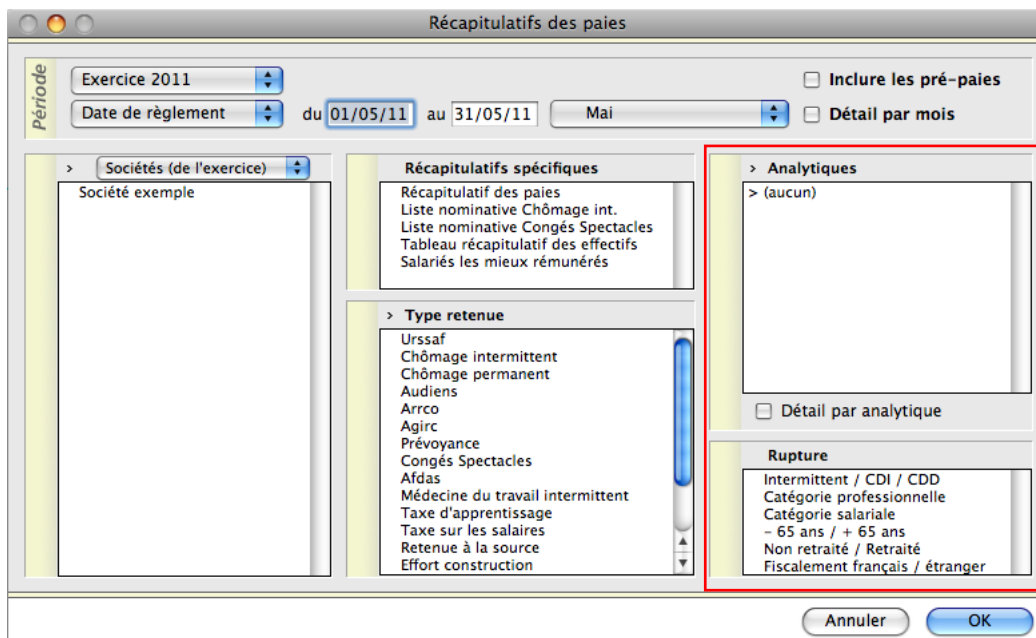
Récapitulatifs des paies

Période

Exercice 2011
Date de règlement
du 01/05/11 au 31/05/11
Mai
Inclure les pré-paies
Détail par mois

> Sociétés (de l'exercice)
Société exemple

Récapitulatifs spécifiques
Récapitulatif des paies
Liste nominative Chômage int.
Liste nominative Congés Spectacles
Tableau récapitulatif des effectifs
Salariés les mieux rémunérés

> Type retenue
Urssaf
Chômage intermittent
Chômage permanent
Audiens
Arrco
Agirc
Prévoyance
Congés Spectacles
Afdas
Médecine du travail intermittent
Taxe d'apprentissage
Taxe sur les salaires
Retenue à la source
Effort construction

> Analytiques
> (aucun)
Détail par analytique

Rupture
Intermittent / CDI / CDD
Catégorie professionnelle
Catégorie salariale
- 65 ans / + 65 ans
Non retraité / Retraité
Fiscalement français / étranger

Annuler
OK